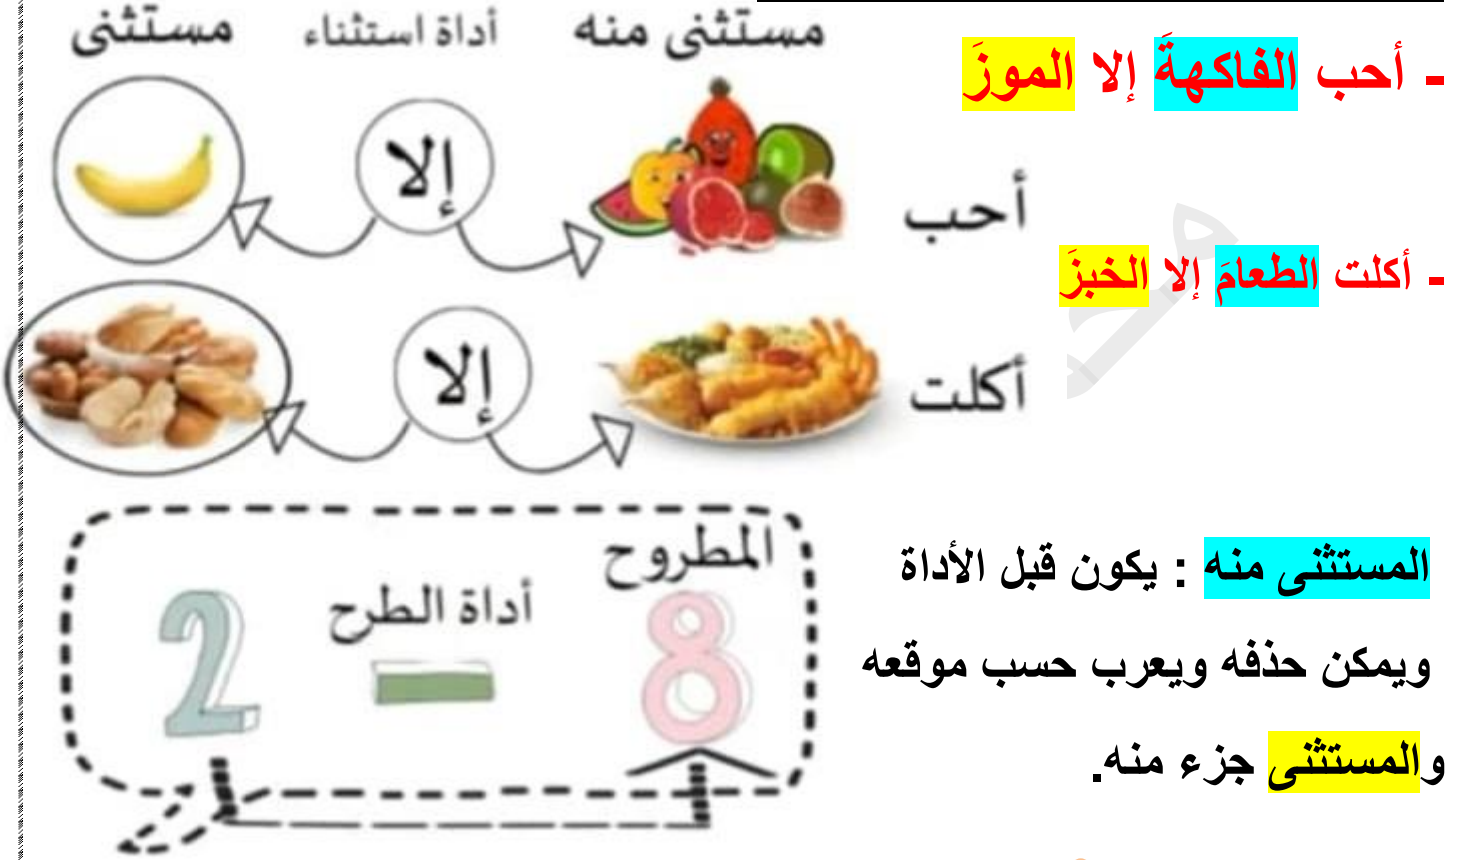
مستثنى منه أداة استثناء مستثنى

أحب إلا

أكلت إلا

- أحب الفاكهةَ إلا الموزَ

- أكلت الطعامَ إلا الخبزَ

المطروح أداة الطرح

$8 - 2$

المستثنى منه : يكون قبل الأداة ويمكن حذفه ويعرب حسب موقعه والمستثنى جزء منه.